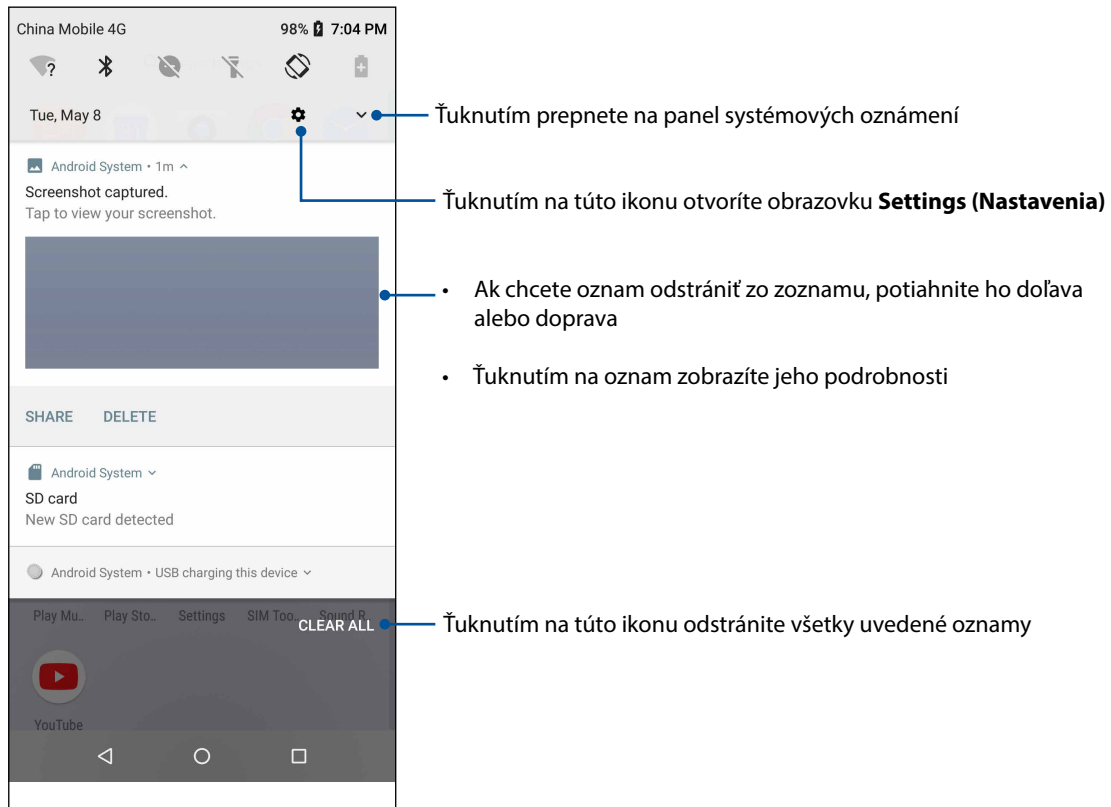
China Mobile 4G
98% 7:04 PM

Tue, May 8

Ťuknutím prepnete na panel systémových oznámení

Android System • 1m
Screenshot captured.
Tap to view your screenshot.

Ťuknutím na túto ikonu otvoríte obrazovku **Settings (Nastavenia)**

• Ak chcete oznam odstrániť zo zoznamu, potiahnite ho doľava alebo doprava

• Ťuknutím na oznam zobrazíte jeho podrobnosti

SHARE DELETE

Android System
SD card
New SD card detected

Android System • USB charging this device

Play Mu.. Play Sto.. Settings SIM Too.. Sound R..
CLEAR ALL

Ťuknutím na túto ikonu odstránite všetky uvedené oznamy

YouTube